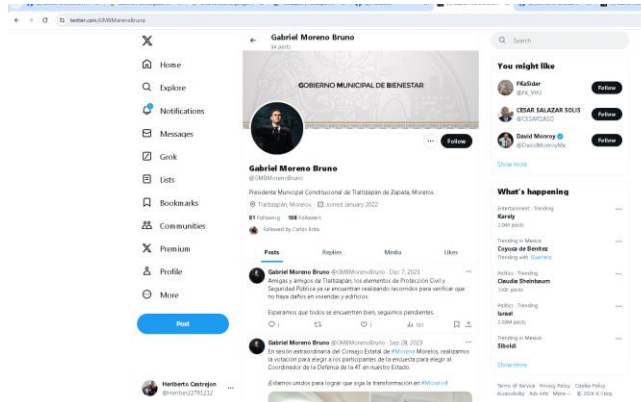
twitter.com/GMBMorenoBruno

Home
Explore
Notifications
Messages
Grok
Lists
Bookmarks
Communities
Premium
Profile
More
Post

Heriberto Castrejon
@Heriber22795212

Gabriel Moreno Bruno
54 posts

GOBIERNO MUNICIPAL DE BIENESTAR

Follow

Gabriel Moreno Bruno
@GMBMorenoBruno

Presidente Municipal Constitucional de Tlaltizapán de Zapata, Morelos.

Tlaltizapán, Morelos. Joined January 2022

81 Following 168 Followers

Followed by Carlos Brito

Posts Replies Media Likes

Gabriel Moreno Bruno @GMBMorenoBruno · Dec 7, 2023
Amigas y amigos de Tlaltizapán, los elementos de Protección Civil y Seguridad Pública se se encuentran realizando recorridos para verificar que no haya daños en viviendas y edificios.

Esperamos que todos se encuentren bien, seguimos pendientes.

1 1 161

Gabriel Moreno Bruno @GMBMorenoBruno · Sep 28, 2023
En sesión extraordinaria del Consejo Estatal de #Morena Morelos, realizamos la votación para elegir a los participantes de la encuesta para elegir al Coordinador de la Defensa de la 4T en nuestro Estado.

¡Estamos unidos para lograr que siga la transformación en #Morelos!

Search

You might like
FKaSider
@FK_VH2
Follow
CESAR SALAZAR SOLIS
@CESARSADO
Follow
David Monroy
@DavidMonroyMx
Follow
Show more

What's happening
Entertainment · Trending
Karely
2,049 posts
Trending in Mexico
Coyuca de Benitez
Trending with Guerrero
Politics · Trending
Claudia Sheinbaum
100K posts
Politics · Trending
Israel
2.08M posts
Trending in Mexico
Siboldi
Show more

Terms of Service Privacy Policy Cookie Policy Accessibility Ads info More ··· © 2024 X Corp.